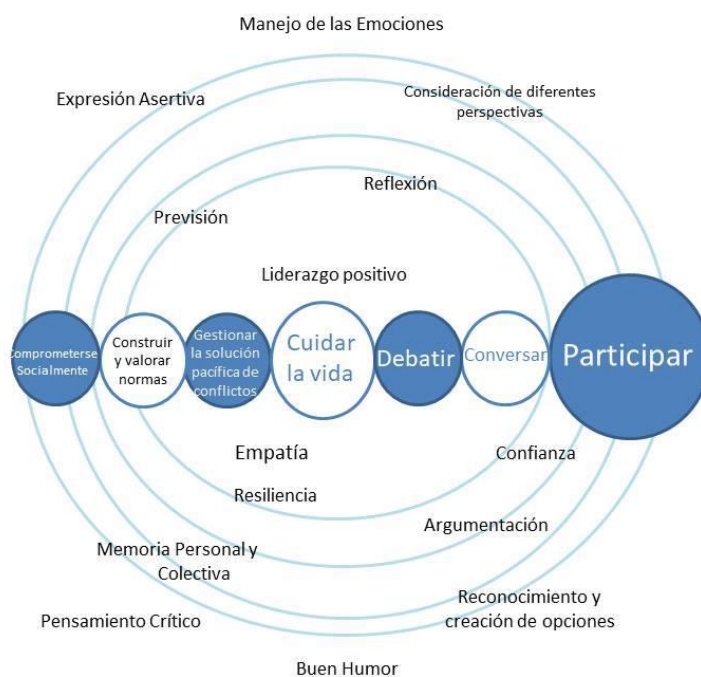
Manejo de las Emociones

Expresión Asertiva

Consideración de diferentes perspectivas

Reflexión

Previsión

Liderazgo positivo

Comprometerse Socialmente

Construir y valorar normas

Gestionar la solución pacífica de conflictos

Cuidar la vida

Debatir

Conversar

Participar

Empatía

Confianza

Resiliencia

Argumentación

Memoria Personal y Colectiva

Reconocimiento y creación de opciones

Pensamiento Crítico

Buen Humor